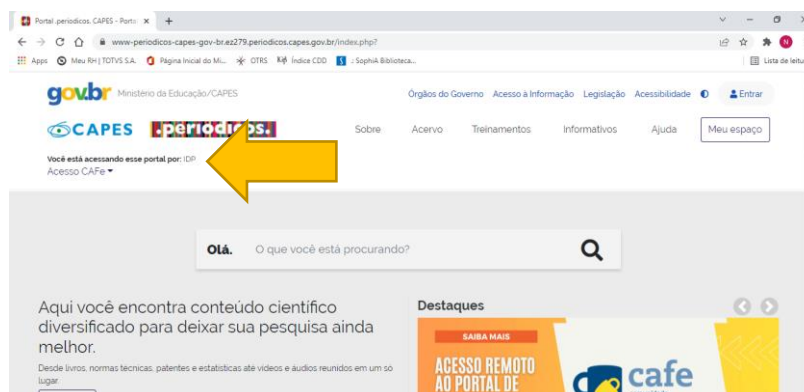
Portal .periodicos. CAPES - Porta ×  +

www-periodicos-capes-gov-br.ez279.periodicos.capes.gov.br/index.php?

Apps  Meu RH | TOTVS S.A.  Página Inicial do Mi...  OTRS  Índice CDD  : SophiA Biblioteca...  Lista de leitu

gov.br Ministério da Educação/CAPES

Órgãos do Governo  Acesso à Informação  Legislação  Acessibilidade  Entrar

CAPES .periodicos.

Sobre  Acervo  Treinamentos  Informativos  Ajuda  Meu espaço

Você está acessando esse portal por: IDP
Acesso CAFe

Olá.  O que você está procurando?

Aqui você encontra conteúdo científico diversificado para deixar sua pesquisa ainda melhor.

Desde livros, normas técnicas, patentes e estatísticas até vídeos e áudios reunidos em um só lugar.

Destaques

SAIBA MAIS

ACESSO REMOTO AO PORTAL DE

cafe